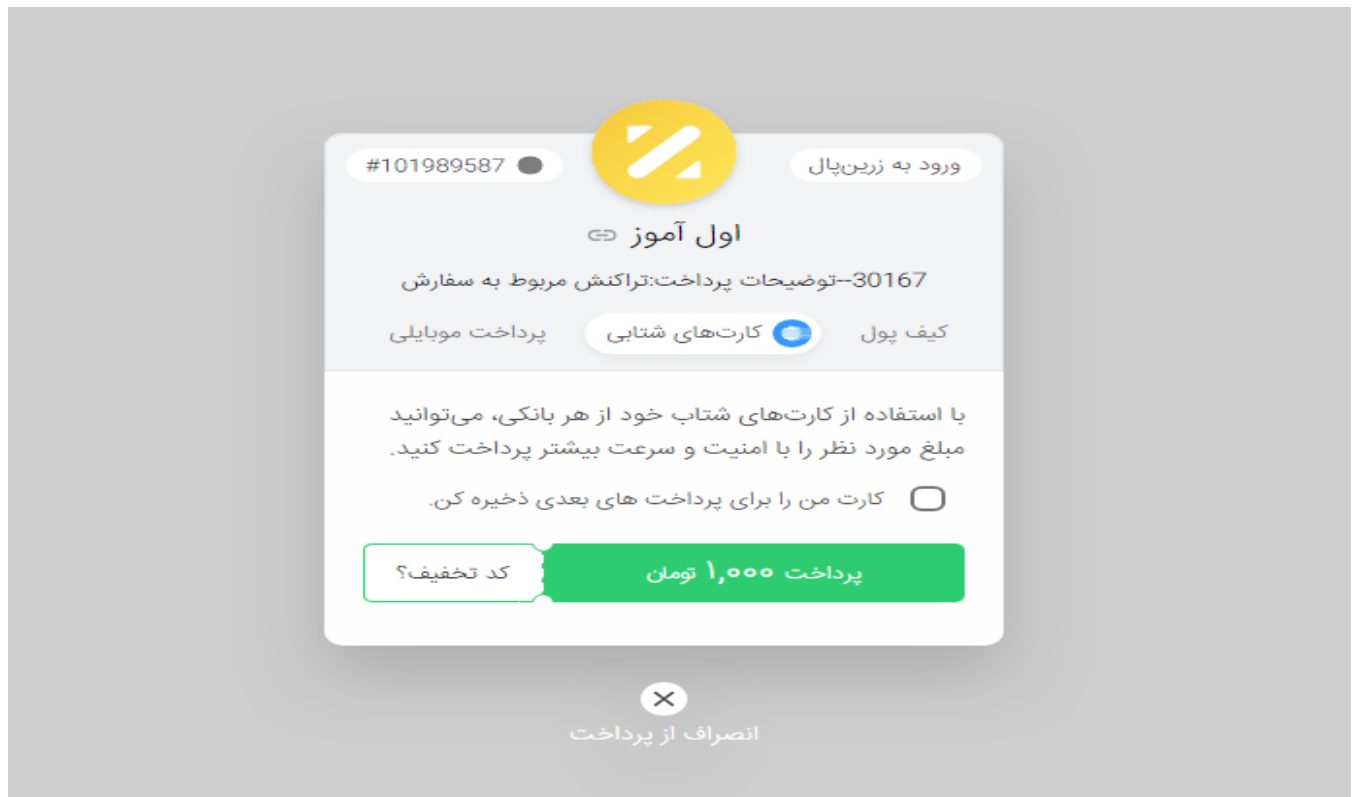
ورود به زرین‌پال

#101989587

اول آموز

30167--توضیحات پرداخت:تراکنش مربوط به سفارش

کیف پول

کارت‌های شتابی

پرداخت موبایلی

با استفاده از کارت‌های شتاب خود از هر بانکی، می‌توانید مبلغ مورد نظر را با امنیت و سرعت بیشتر پرداخت کنید.

کارت من را برای پرداخت های بعدی ذخیره کن.

پرداخت ۱,۰۰۰ تومان

کد تخفیف؟

انصراف از پرداخت